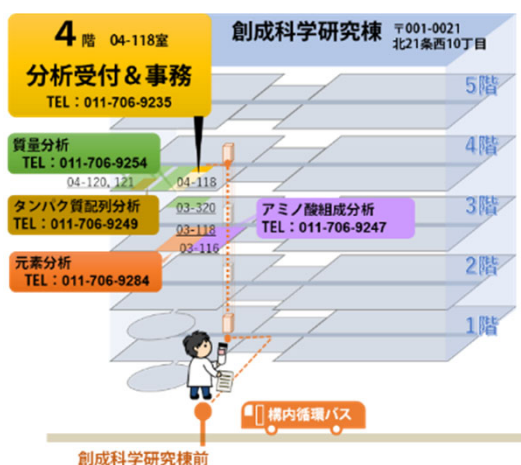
4階 04-118室
分析受付＆事務
TEL：011-706-9235

創成科学研究棟 〒001-0021
北21条西10丁目

5階
4階
3階
2階
1階

質量分析
TEL：011-706-9254
04-120, 121
04-118

タンパク質配列分析
TEL：011-706-9249
03-320
03-118
03-116

アミノ酸組成分析
TEL：011-706-9247

元素分析
TEL：011-706-9284

構内循環バス

創成科学研究棟前